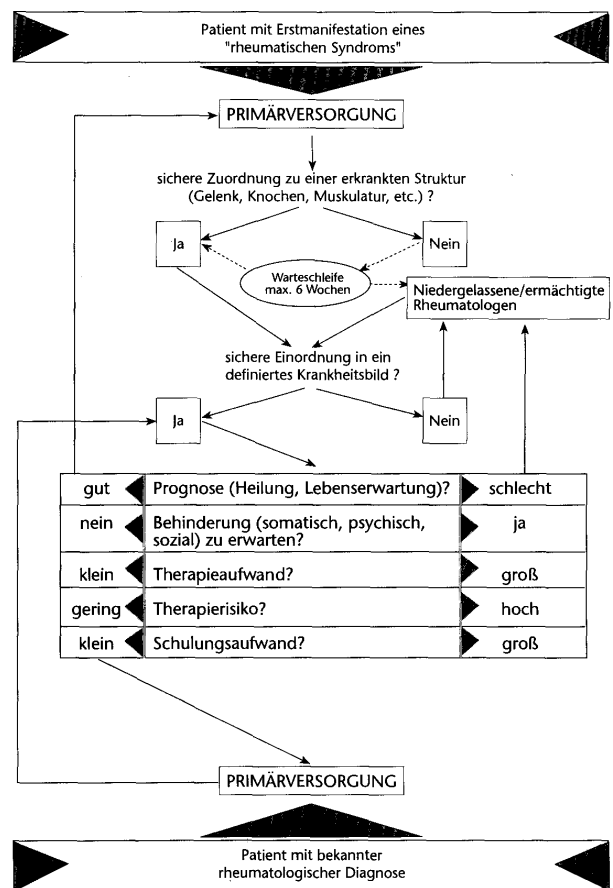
Patient mit Erstmanifestation eines "rheumatischen Syndroms"

PRIMÄRVERSORGUNG

sichere Zuordnung zu einer erkrankten Struktur (Gelenk, Knochen, Muskulatur, etc.) ?

Ja

Nein

Warteschleife max. 6 Wochen

Niedergelassene/ermächtigte Rheumatologen

sichere Einordnung in ein definiertes Krankheitsbild ?

Ja

Nein

| gut | Prognose (Heilung, Lebenserwartung)? | schlecht |
|---|---|---|
| nein | Behinderung (somatisch, psychisch, sozial) zu erwarten? | ja |
| klein | Therapieaufwand? | groß |
| gering | Therapierisiko? | hoch |
| klein | Schulungsaufwand? | groß |

PRIMÄRVERSORGUNG

Patient mit bekannter rheumatologischer Diagnose